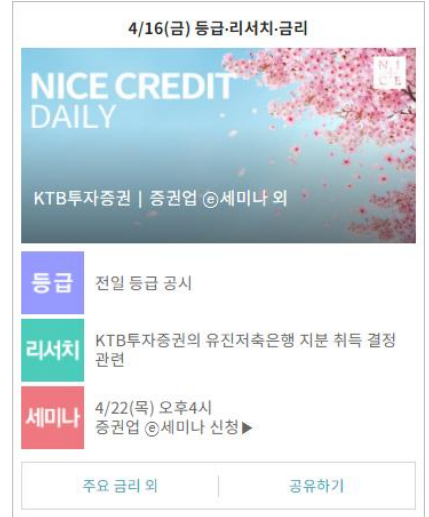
4/16(금) 등급·리서치·금리

NICE CREDIT DAILY

NI CE

KTB투자증권 | 증권업 ⓔ세미나 외

등급 전일 등급 공시

리서치 KTB투자증권의 유진저축은행 지분 취득 결정 관련

세미나 4/22(목) 오후4시 증권업 ⓔ세미나 신청▶

주요 금리 외

공유하기